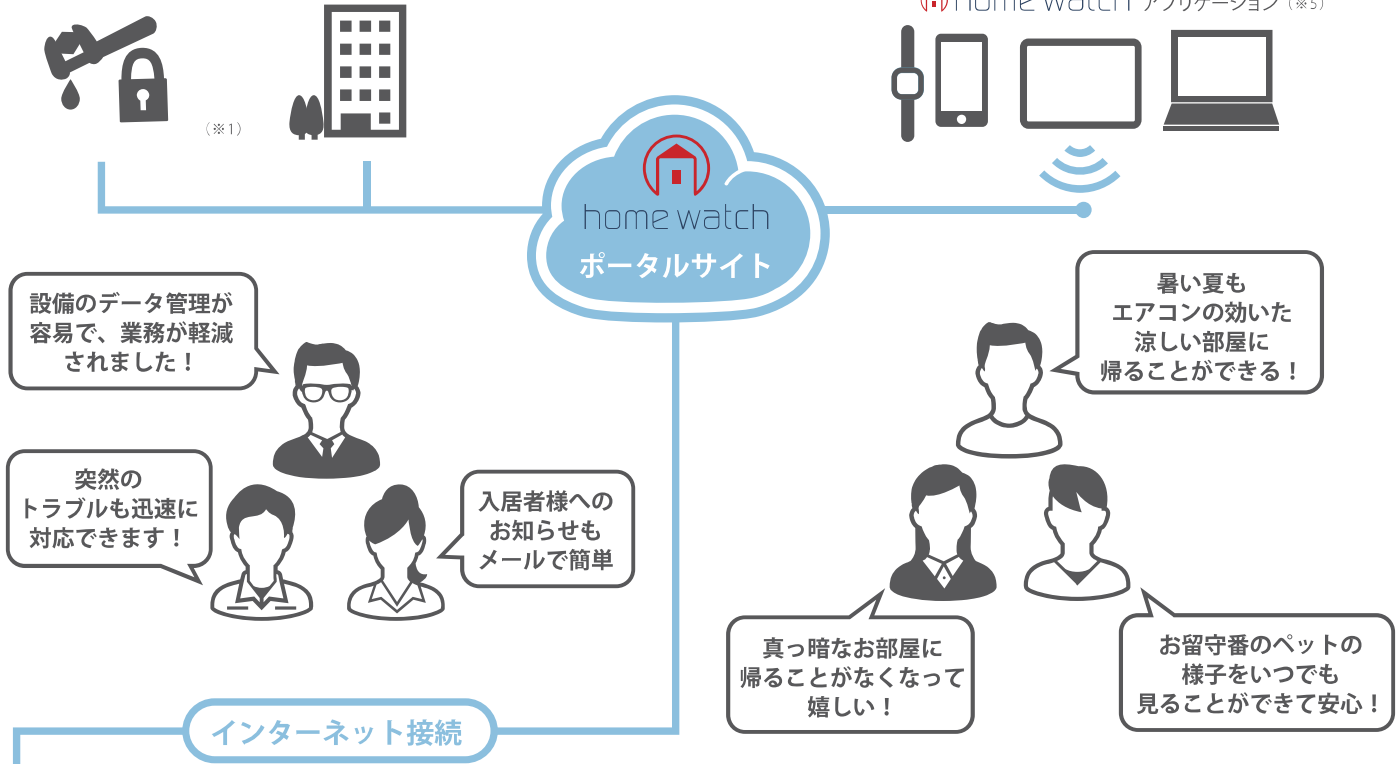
home watch アプリケーション（※5）

（※1）

home watch
ポータルサイト

設備のデータ管理が容易で、業務が軽減されました！

突然のトラブルも迅速に対応できます！

入居者様へのお知らせもメールで簡単

暑い夏もエアコンの効いた涼しい部屋に帰ることができる！

真っ暗なお部屋に帰ることがなくなって嬉しい！

お留守番のペットの様子をいつでも見ることができて安心！

インターネット接続